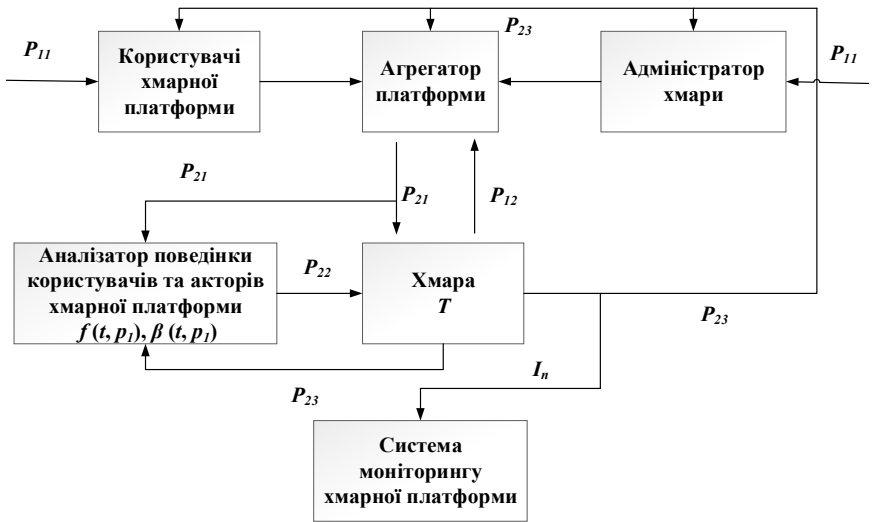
$P_{11}$

Користувачі хмарної платформи

$P_{23}$

Агрегатор платформи

Адміністратор хмари

$P_{11}$

$P_{21}$

$P_{21}$

$P_{12}$

Аналізатор поведінки користувачів та акторів хмарної платформи $f(t, p_1)$, $\beta(t, p_1)$

$P_{22}$

Хмара $T$

$P_{23}$

$I_n$

$P_{23}$

Система моніторингу хмарної платформи